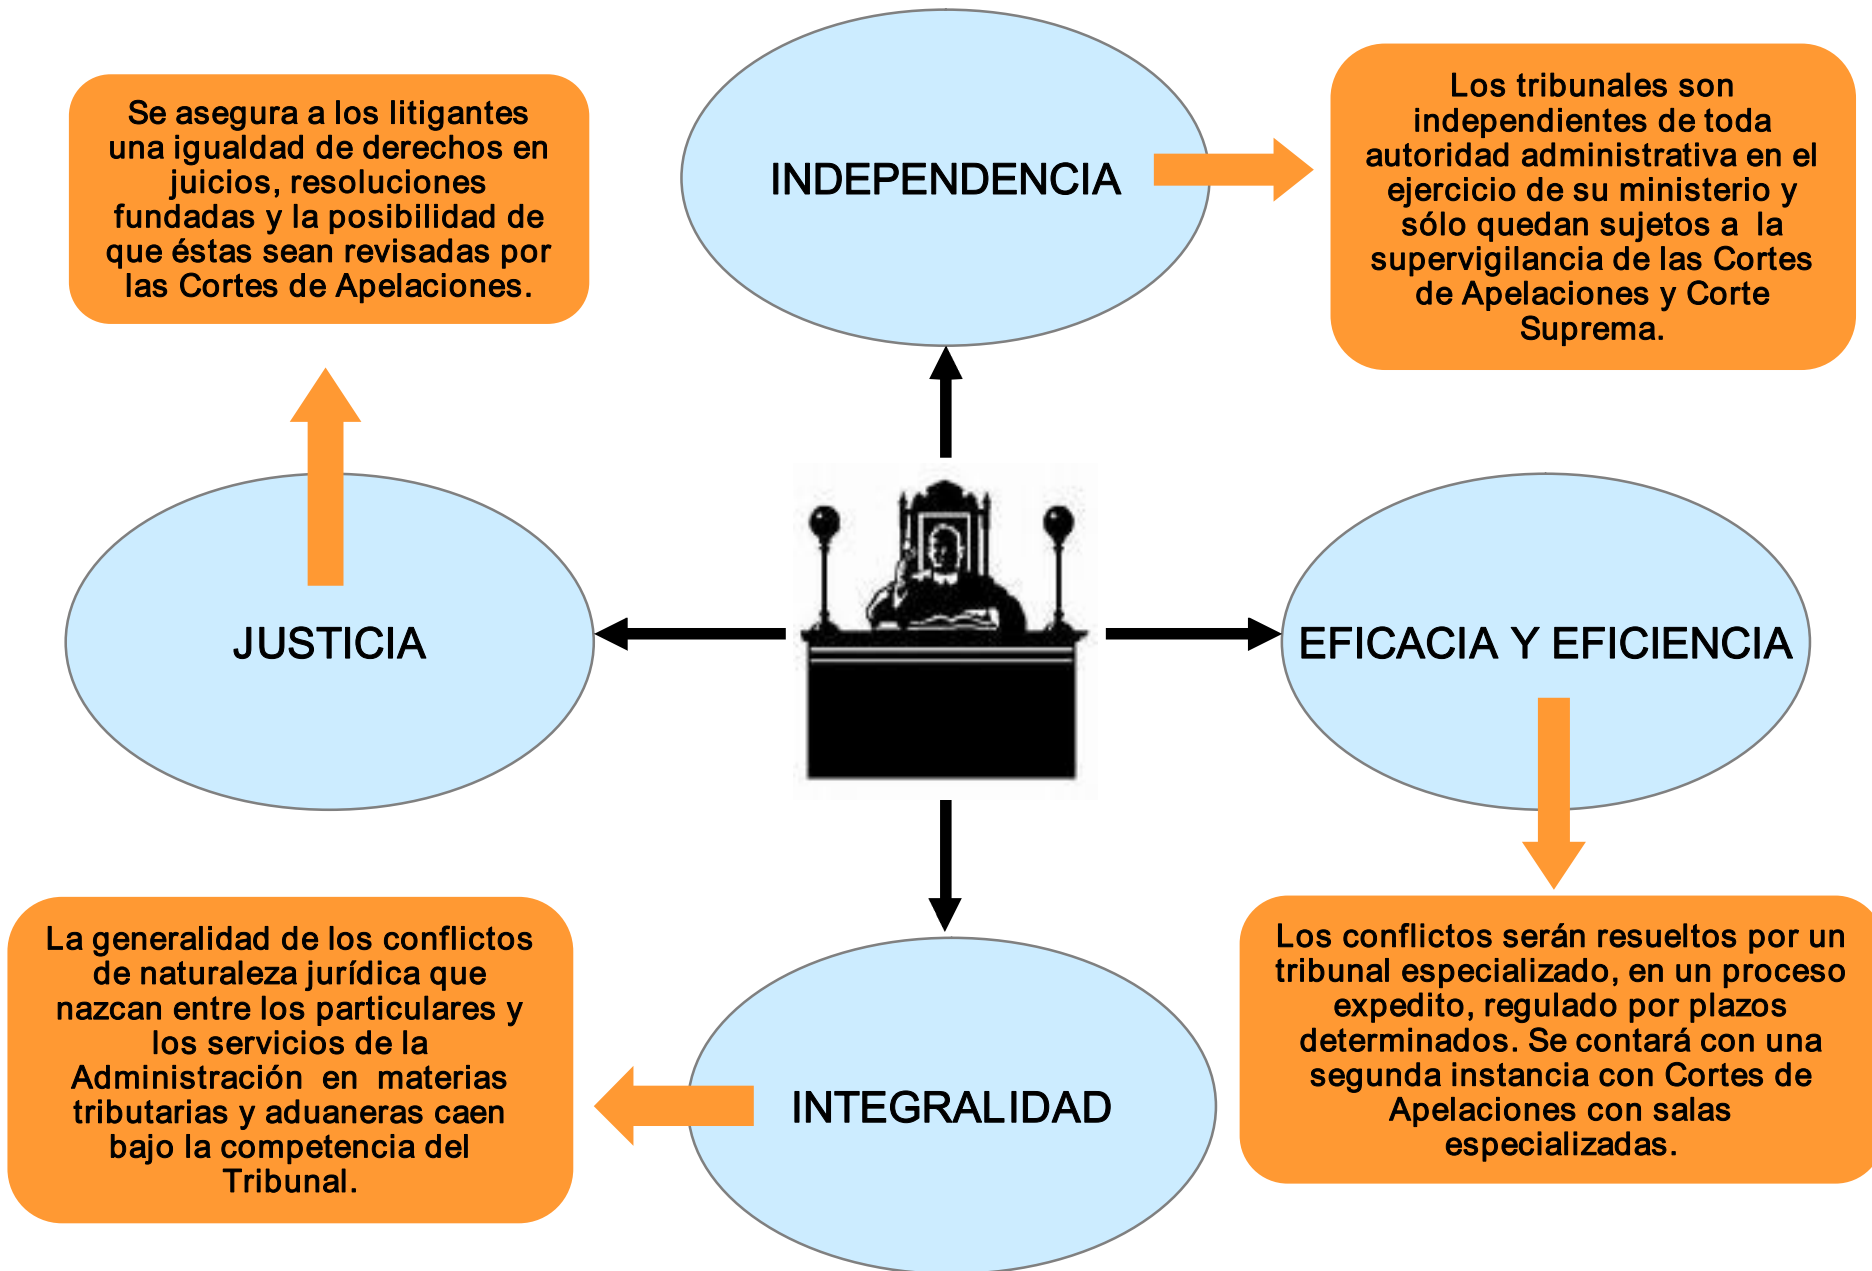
Se asegura a los litigantes una igualdad de derechos en juicios, resoluciones fundadas y la posibilidad de que éstas sean revisadas por las Cortes de Apelaciones.

INDEPENDENCIA

Los tribunales son independientes de toda autoridad administrativa en el ejercicio de su ministerio y sólo quedan sujetos a la supervigilancia de las Cortes de Apelaciones y Corte Suprema.

JUSTICIA

EFICACIA Y EFICIENCIA

La generalidad de los conflictos de naturaleza jurídica que nazcan entre los particulares y los servicios de la Administración en materias tributarias y aduaneras caen bajo la competencia del Tribunal.

INTEGRALIDAD

Los conflictos serán resueltos por un tribunal especializado, en un proceso expedito, regulado por plazos determinados. Se contará con una segunda instancia con Cortes de Apelaciones con salas especializadas.